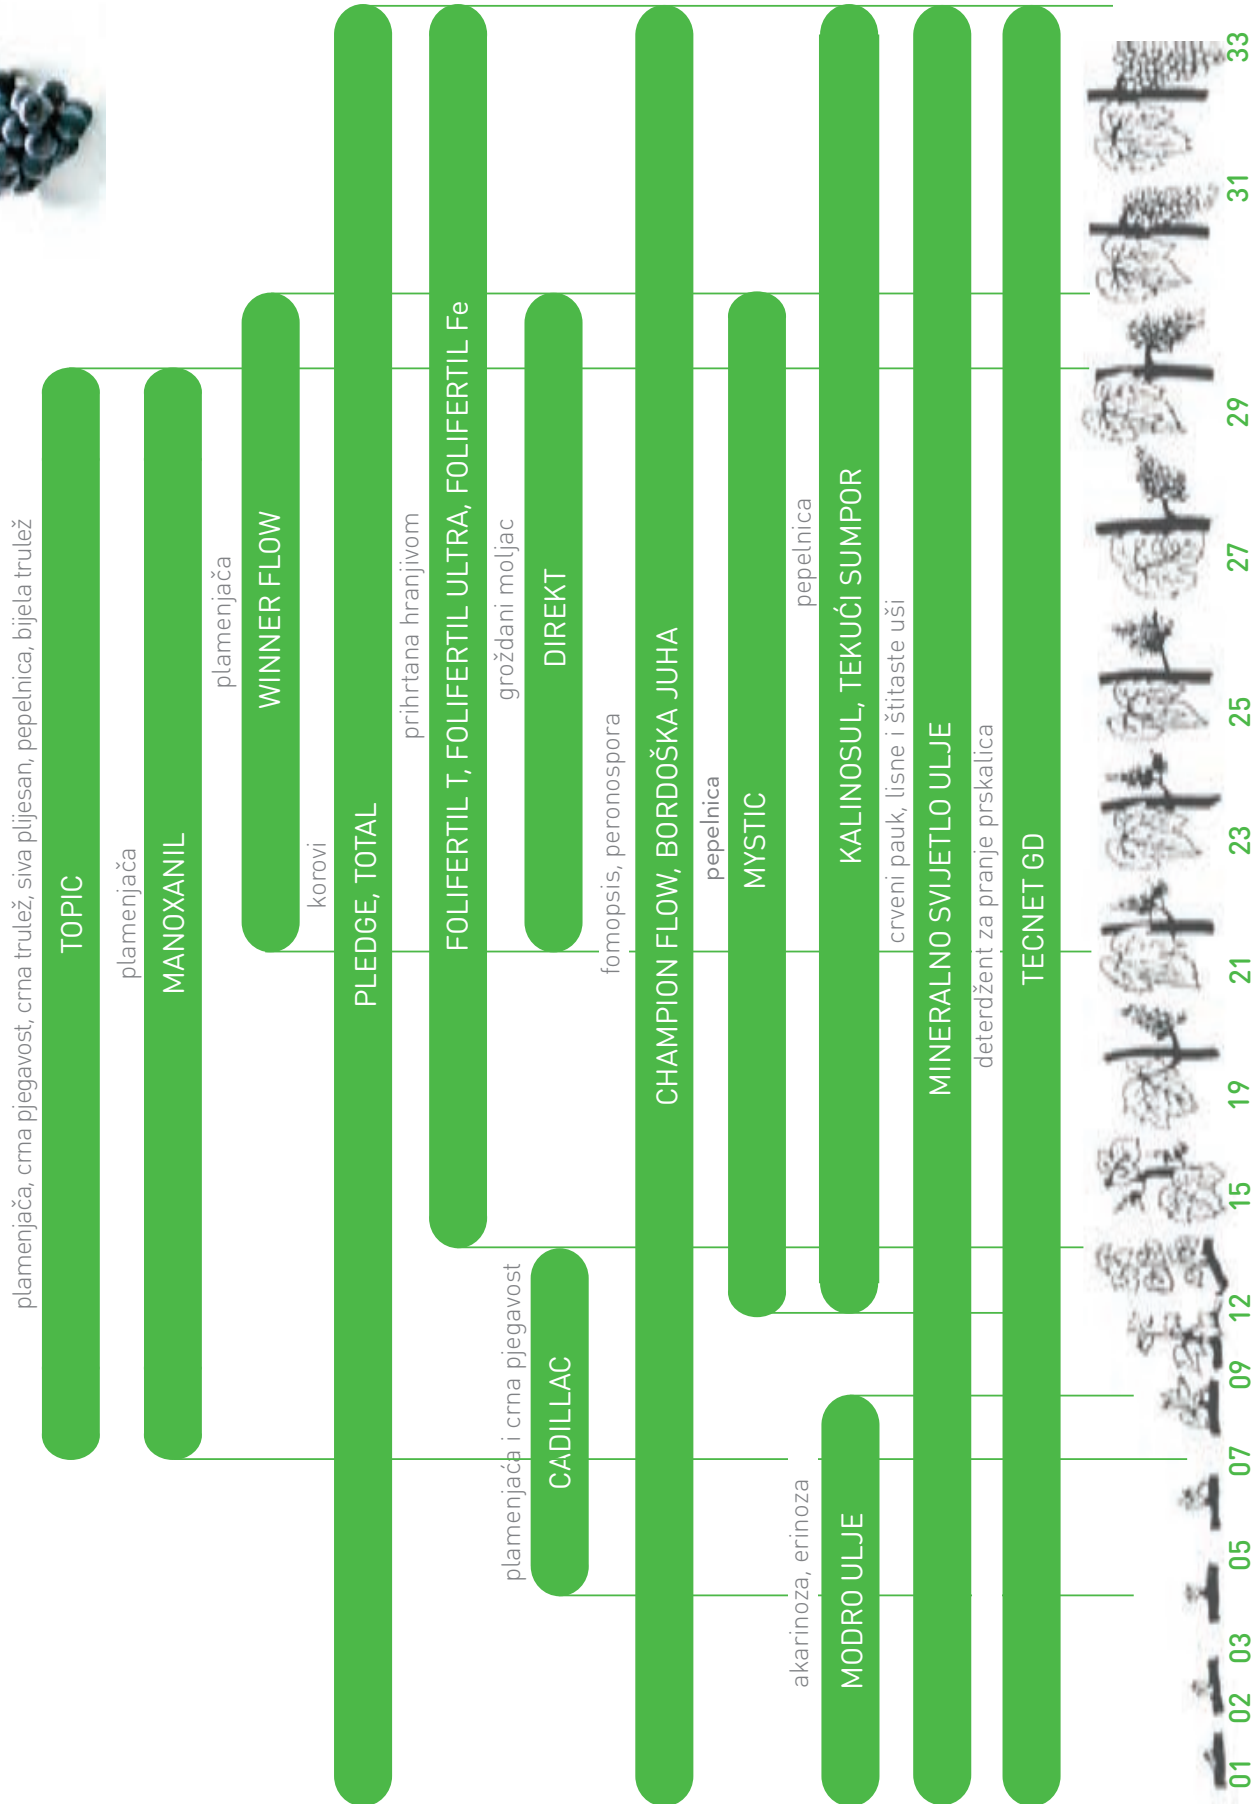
plamenjača, crna pjegavost, crna trulež, siva plijesan, pepelnica, bijela trulež
TOPIC
plamenjača
MANOXANIL
plamenjača
WINNER FLOW
korovi
PLEDGE, TOTAL
prihrtana hranjivom
FOLIFERTIL T, FOLIFERTIL ULTRA, FOLIFERTIL Fe
grozdani moljac
DIREKT
plamenjača i crna pjegavost
CADILLAC
fomopsis, peronospora
CHAMPION FLOW, BORDOŠKA JUHA
pepelnica
MYSTIC
pepelnica
akarinoza, erinoza
MODRO ULJE
KALINOSUL, TEKUĆI SUMPOR
crveni pauk, lisne i štitaste uši
MINERALNO SVIJETLO ULJE
deterdžent za pranje prskalica
TECNET GD
01 02 03 05 07 09 12 15 19 21 23 25 27 29 31 33